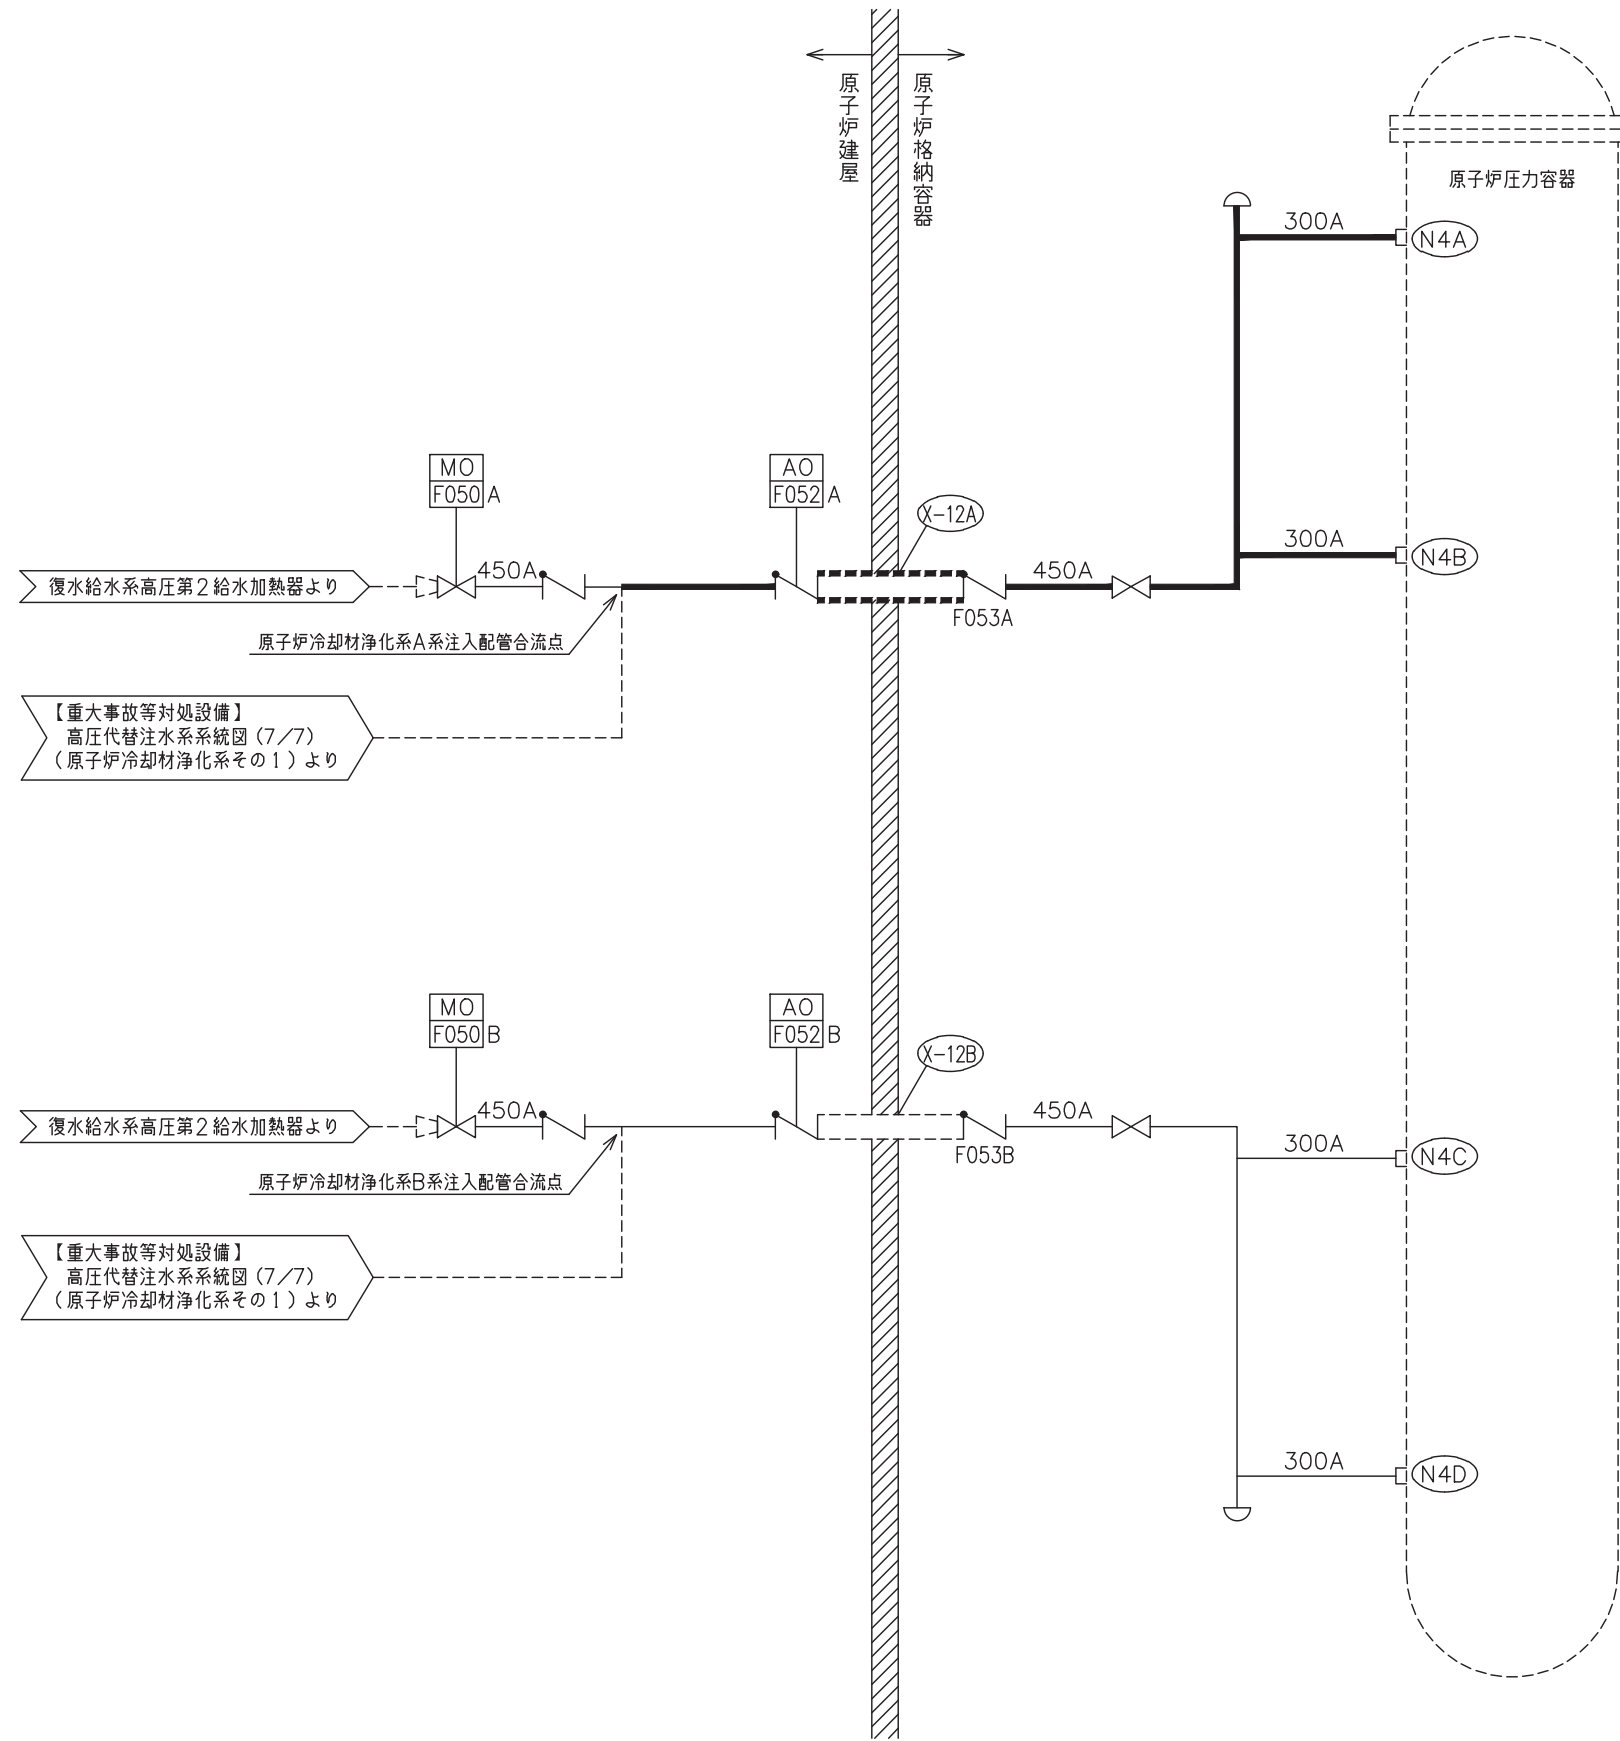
原子炉建屋

原子炉格納容器

原子炉圧力容器

300A

N4A

MO
F050 A

AO
F052 A

X-12A

300A

N4B

復水給水系高圧第２給水加熱器より

450A

450A

F053A

原子炉冷却材浄化系A系注入配管合流点

【重大事故等対処設備】
高圧代替注水系系統図（7/7）
（原子炉冷却材浄化系その１）より

MO
F050 B

AO
F052 B

X-12B

復水給水系高圧第２給水加熱器より

450A

450A

F053B

300A

N4C

原子炉冷却材浄化系B系注入配管合流点

【重大事故等対処設備】
高圧代替注水系系統図（7/7）
（原子炉冷却材浄化系その１）より

300A

N4D